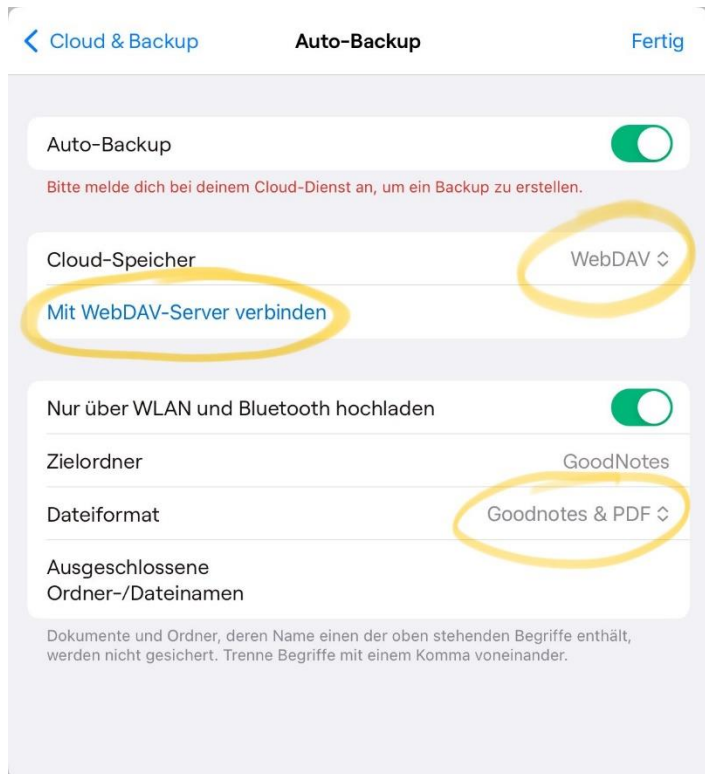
Cloud & Backup

Auto-Backup

Fertig

Auto-Backup

Bitte melde dich bei deinem Cloud-Dienst an, um ein Backup zu erstellen.

Cloud-Speicher

WebDAV

Mit WebDAV-Server verbinden

Nur über WLAN und Bluetooth hochladen

Zielordner

GoodNotes

Dateiformat

Goodnotes & PDF

Ausgeschlossene Ordner-/Dateinamen

Dokumente und Ordner, deren Name einen der oben stehenden Begriffe enthält, werden nicht gesichert. Trenne Begriffe mit einem Komma voneinander.